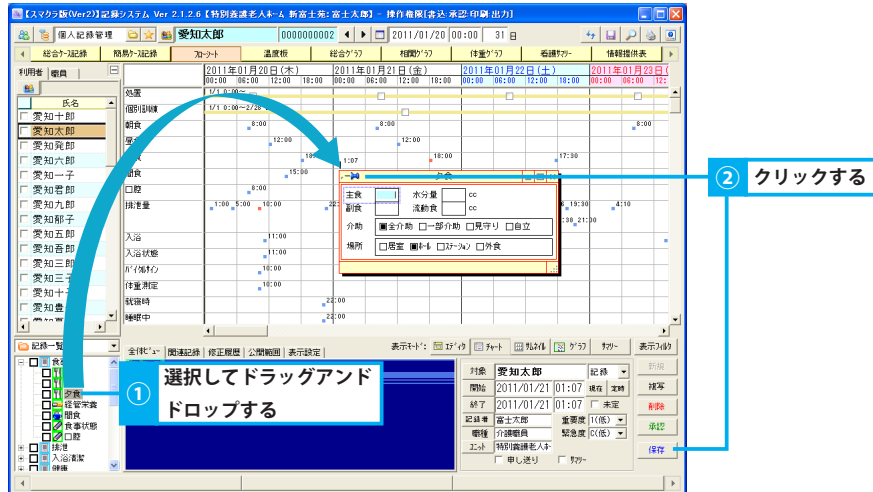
【スマクラ版(Ver2)】記録システム Ver 2.1.2.6【特別養護老人ホーム 新富士苑：富士太郎】- 操作権限[書込・承認・印刷・出力]

個人記録管理 愛知太郎 0000000002 2011/01/20 00:00 31 日

総合ケース記録 簡易ケース記録 フローシート 温度板 総合グラフ 相関グラフ 体重グラフ 看護サマリー 情報提供表

利用者 職員

氏名
愛知十郎
愛知太郎
愛知発郎
愛知六郎
愛知一子
愛知君郎
愛知九郎
愛知郁子
愛知五郎
愛知吾郎
愛知三郎
愛知三子
愛知十子
愛知壹

2011年01月20日(木) 2011年01月21日(金) 2011年01月22日(土) 2011年01月23日(
00:00 06:00 12:00 18:00 00:00 06:00 12:00 18:00 00:00 06:00 12:00 18:00 00:00 06:00

処置 1/1 0:00～
個別目標 1/1 0:00～2/28
朝食 8:00 8:00
昼食 12:00 12:00
間食 1:07 18:00 17:30
夕食 15:00
口腔 8:00
排泄量 1:00 5:00 10:00 22: 6:19:30 4:10 :30 21:30
入浴 11:00
入浴状態 11:00
バイタルサイン 10:00
体重測定 12:00
就寝時 22:00
睡眠中 22:00

夕食
主食 水分量 cc
副食 流動食 cc
介助 ■全介助 □一部介助 □見守り □自立
場所 □居室 ■ホール □ステーション □外食

② クリックする

記録一覧
食事
夕食
経管栄養
間食
食事状態
口腔
排泄
入浴清潔
健康

① 選択してドラッグアンド ドロップする

全体ビュー 関連記録 修正履歴 公開範囲 表示設定
表示モード: エディタ チャート サムネイル グラフ サマリー 表示フィルタ

対象 愛知太郎 記録
開始 2011/01/21 01:07 現在 定時
終了 2011/01/21 01:07 □ 未定
記録者 富士太郎 重要度 1(低)
職種 介護職員 緊急度 0(低)
ユニット 特別養護老人ホ
□ 申し送り □ サマリー

新規
複写
削除
承認
保存